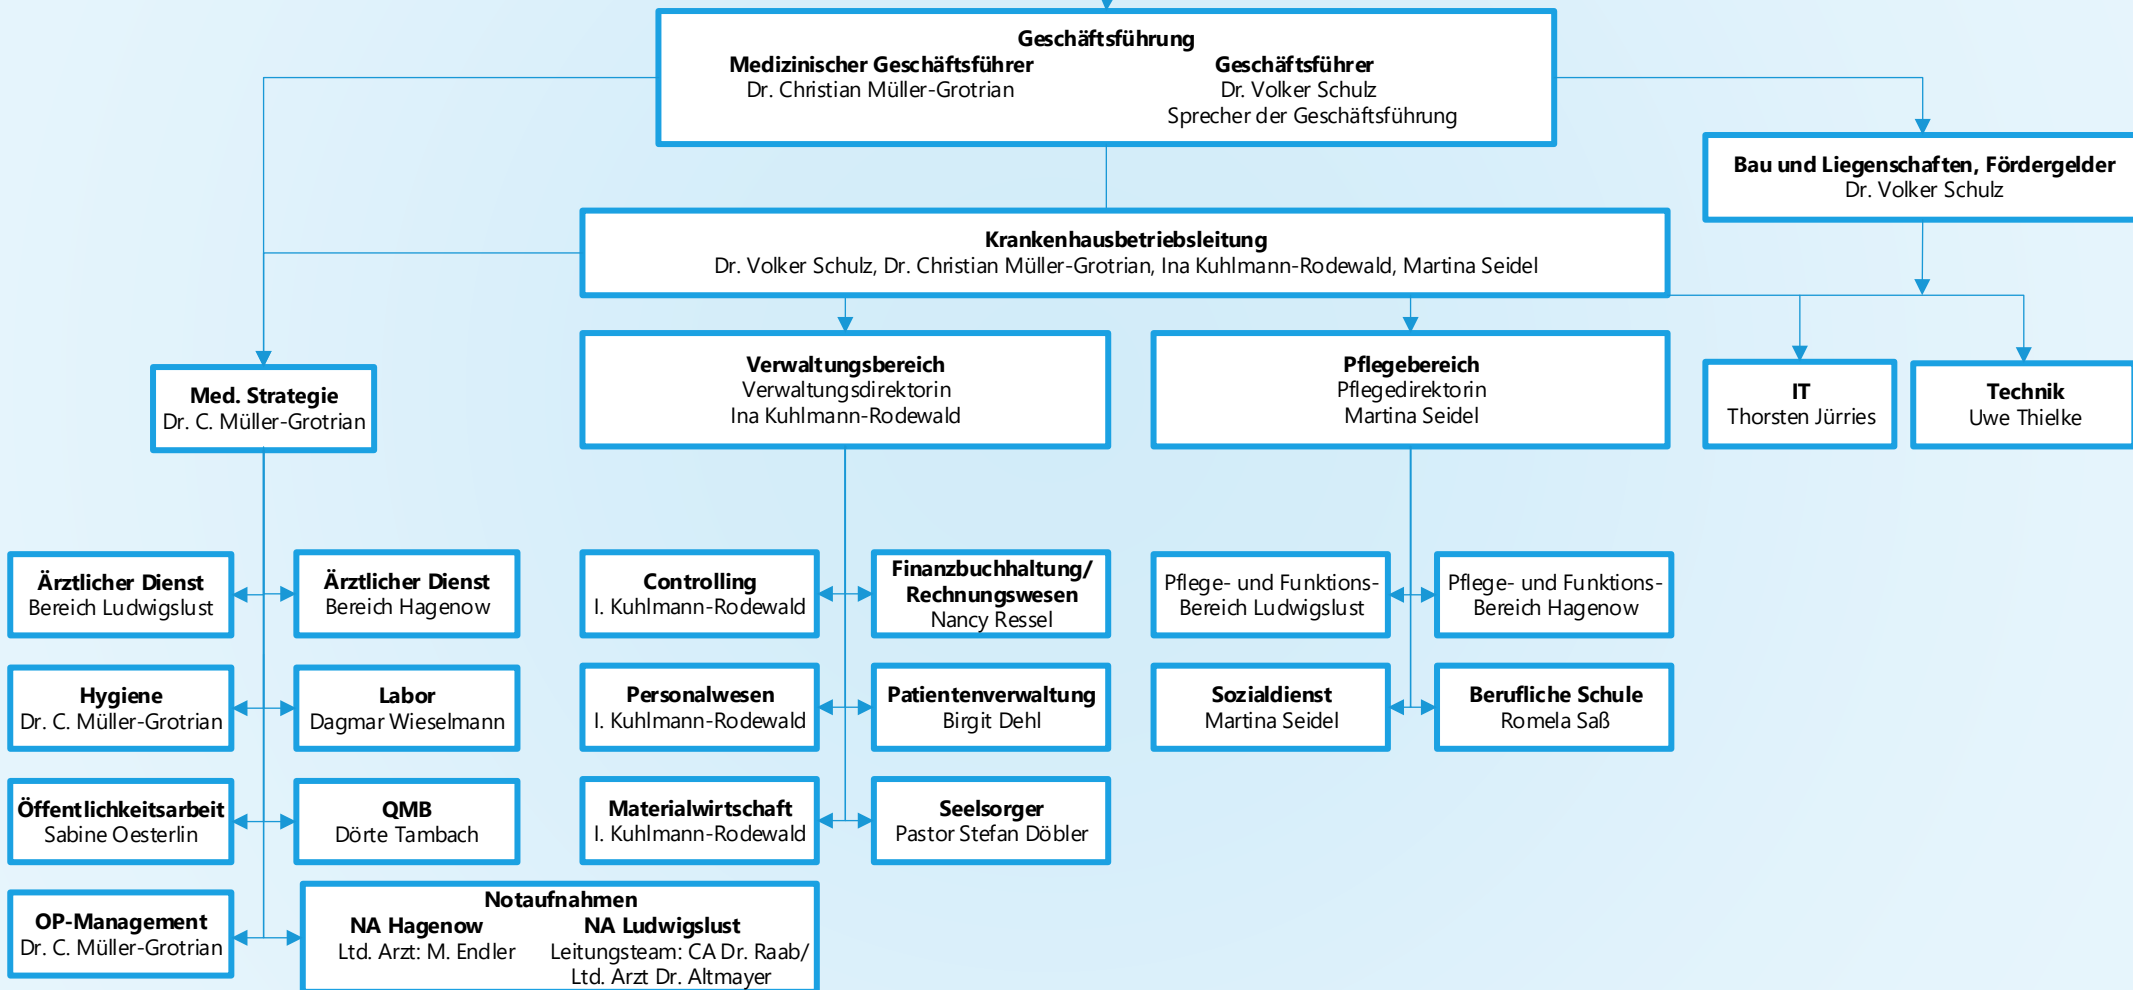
Geschäftsführung
Medizinischer Geschäftsführer
Dr. Christian Müller-Grotrian
Geschäftsführer
Dr. Volker Schulz
Sprecher der Geschäftsführung

Bau und Liegenschaften, Fördergelder
Dr. Volker Schulz

Krankenhausbetriebsleitung
Dr. Volker Schulz, Dr. Christian Müller-Grotrian, Ina Kuhlmann-Rodewald, Martina Seidel

Med. Strategie
Dr. C. Müller-Grotrian

Verwaltungsbereich
Verwaltungsdirektorin
Ina Kuhlmann-Rodewald

Pflegebereich
Pflegedirektorin
Martina Seidel

IT
Thorsten Jürries

Technik
Uwe Thielke

Ärztlicher Dienst
Bereich Ludwigslust

Ärztlicher Dienst
Bereich Hagenow

Controlling
I. Kuhlmann-Rodewald

Finanzbuchhaltung/ Rechnungswesen
Nancy Ressel

Pflege- und Funktions-
Bereich Ludwigslust

Pflege- und Funktions-
Bereich Hagenow

Hygiene
Dr. C. Müller-Grotrian

Labor
Dagmar Wieselmann

Personalwesen
I. Kuhlmann-Rodewald

Patientenverwaltung
Birgit Dehl

Sozialdienst
Martina Seidel

Berufliche Schule
Romela Saß

Öffentlichkeitsarbeit
Sabine Oesterlin

QMB
Dörte Tambach

Materialwirtschaft
I. Kuhlmann-Rodewald

Seelsorger
Pastor Stefan Döbler

OP-Management
Dr. C. Müller-Grotrian

Notaufnahmen
NA Hagenow
Ltd. Arzt: M. Endler
NA Ludwigslust
Leitungsteam: CA Dr. Raab/ Ltd. Arzt Dr. Altmayer